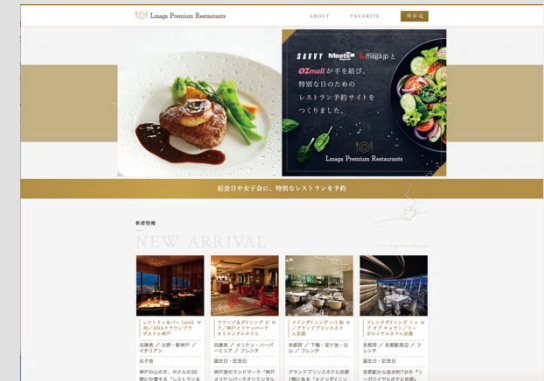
Lmaga Premium Restaurants

ABOUT FAVORITE 検索

SAVVY Meets Lmaga.jp と OZmall が手を結び、特別な日のためのレストラン予約サイトをつくりました。

Lmaga Premium Restaurants

記念日や女子会に、特別なレストランを予約

新着情報

NEW ARRIVAL

レストラン&バー Level 36／ANAクラウンプラザホテル神戸

北野・新神戸

イタリアン

女子会

神戸の山手で、ホテルの36階に位置する「レストラン&

ラウンジ&ダイニング ピケノン／神戸メリケンパークオリエンタルホテル

兵庫県 ／ メリケン・ハーバーランド ／ フレンチ

誕生日・記念日

神戸港のランドマーク「神戸メリケンパークオリエンタル

メインダイニング(1階) ／グランドプリンスホテル京都

京都府 ／ 下鴨・宝ヶ池・北山 ／ フレンチ

誕生日・記念日

グランドプリンスホテル京都1階にある「メインダイニン

フレンチダイニング トゥールダルジャン／ザ・ロイヤルパークホテル京都

京都府 ／ 京都駅周辺 ／ フレンチ

誕生日・記念日

京都駅から徒歩約7分の「リーガロイヤルホテル京都」